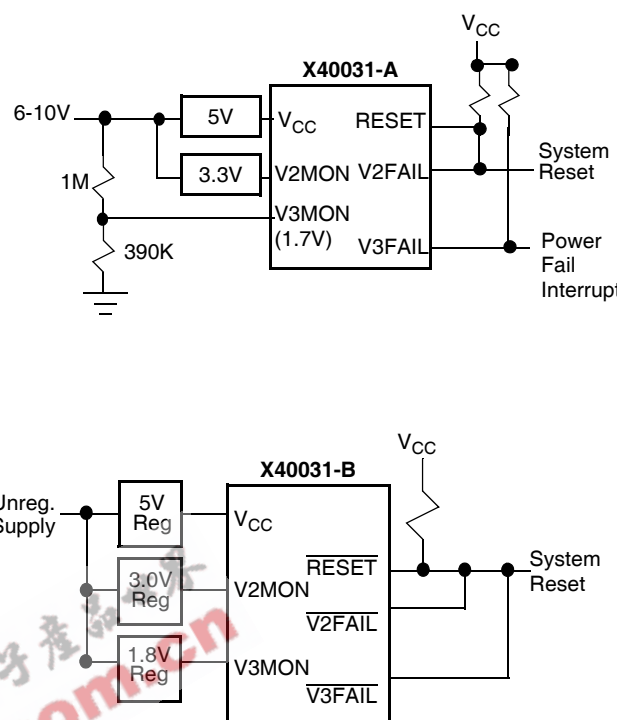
$V_{CC}$

X40031-A

6-10V

5V

$V_{CC}$

RESET

3.3V

V2MON

V2FAIL

System Reset

1M

V3MON (1.7V)

V3FAIL

390K

Power Fail Interrupt

$V_{CC}$

X40031-B

Unreg. Supply

5V Reg

$V_{CC}$

$\overline{RESET}$

System Reset

3.0V Reg

V2MON

$\overline{V2FAIL}$

1.8V Reg

V3MON

$\overline{V3FAIL}$